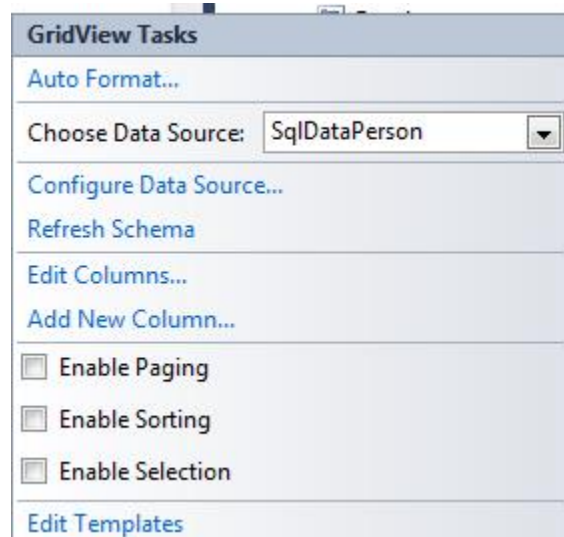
GridView Tasks

Auto Format...

Choose Data Source: SqlDataPerson

Configure Data Source...

Refresh Schema

Edit Columns...

Add New Column...

Enable Paging

Enable Sorting

Enable Selection

Edit Templates